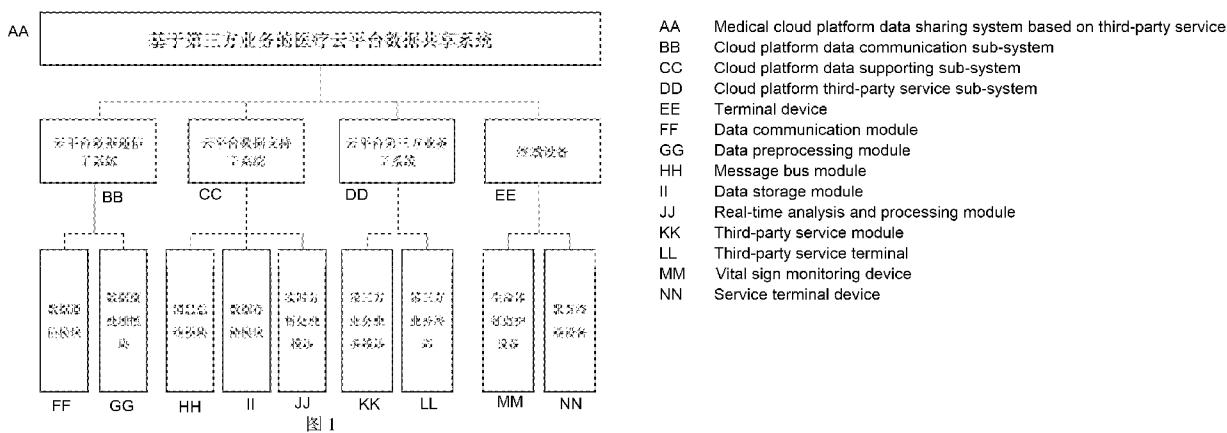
AA
基于第三方业务的医疗云平台数据共享系统

云平台数据通信子系统
BB
云平台数据支持子系统
CC
云平台第三方业务子系统
DD
终端设备
EE

数据通信模块
FF
数据预处理模块
GG
消息总线模块
HH
数据存储模块
II
实时分析处理模块
JJ
第三方业务处理模块
KK
第三方业务终端
LL
生命体征监护设备
MM
服务终端设备
NN

图 1

AA Medical cloud platform data sharing system based on third-party service
BB Cloud platform data communication sub-system
CC Cloud platform data supporting sub-system
DD Cloud platform third-party service sub-system
EE Terminal device
FF Data communication module
GG Data preprocessing module
HH Message bus module
II Data storage module
JJ Real-time analysis and processing module
KK Third-party service module
LL Third-party service terminal
MM Vital sign monitoring device
NN Service terminal device